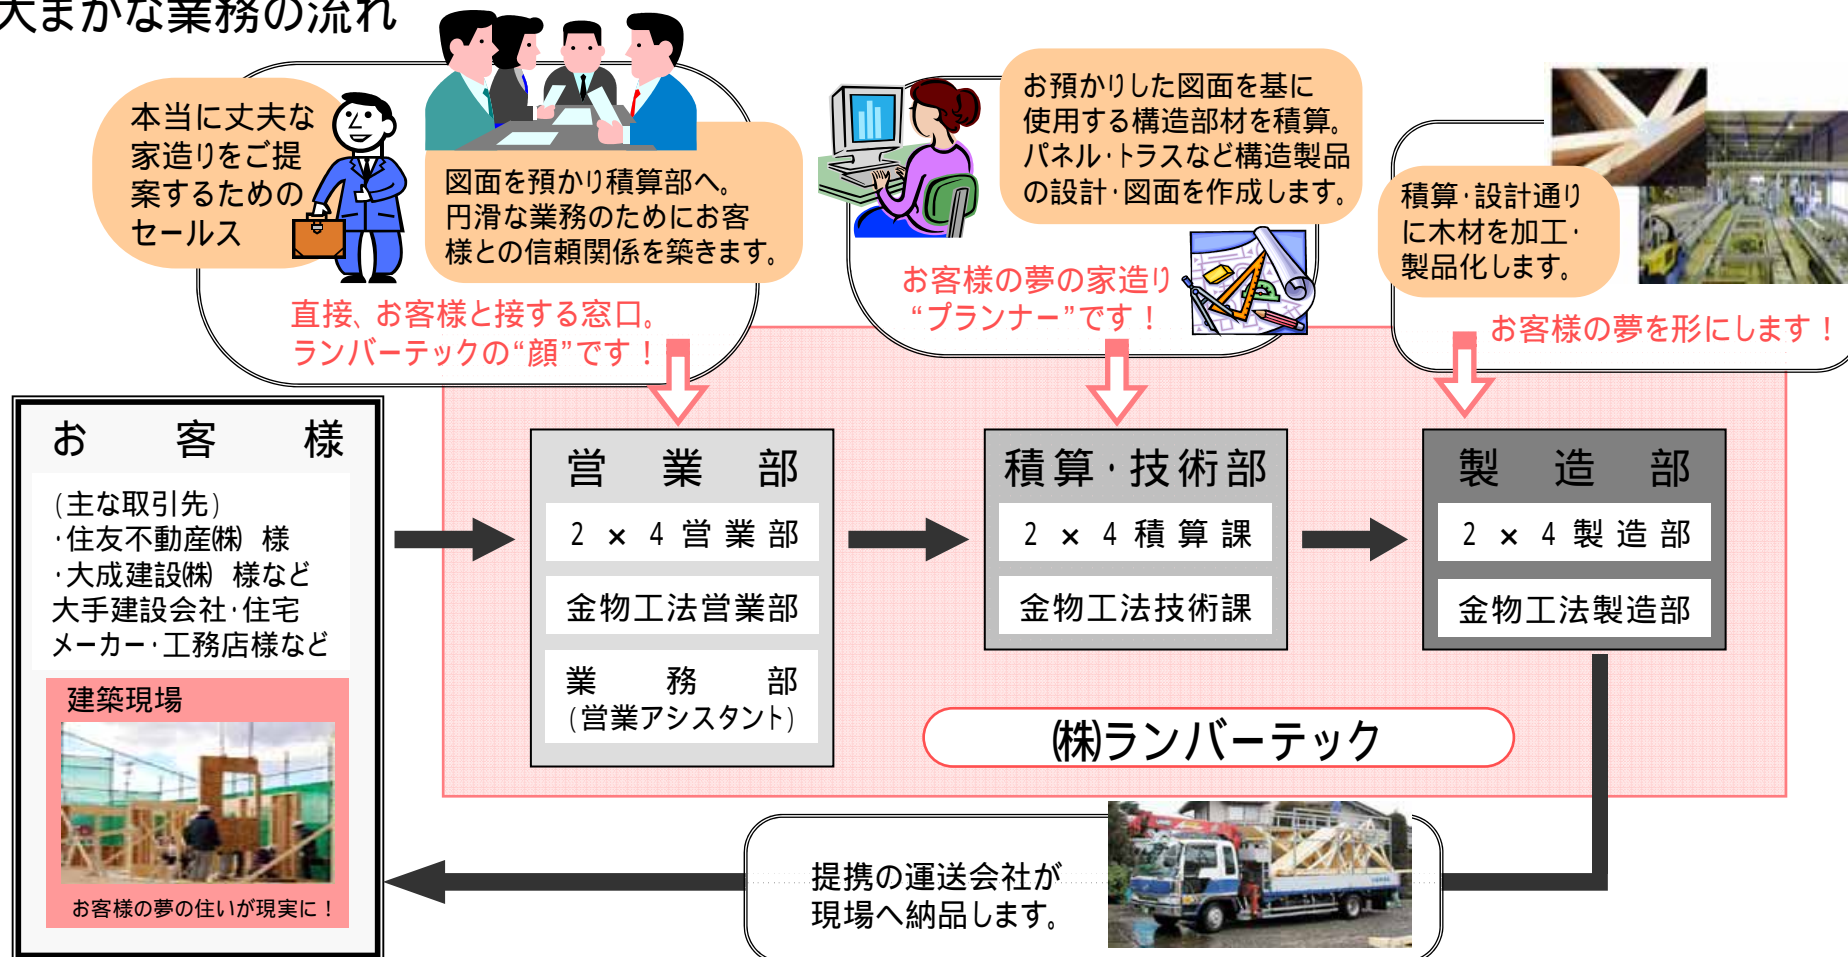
大まかな業務の流れ

本当に丈夫な家造りをご提案するためのセールス

図面を預かり積算部へ。円滑な業務のためにお客様との信頼関係を築きます。

直接、お客様と接する窓口。ランバーテックの“顔”です！

お預かりした図面を基に使用する構造部材を積算。パネル·トラスなど構造製品の設計·図面を作成します。

お客様の夢の家造り“プランナー”です！

積算·設計通りに木材を加工·製品化します。

お客様の夢を形にします！

お　客　様

(主な取引先)
·住友不動産㈱　様
·大成建設㈱　様など
大手建設会社·住宅メーカー·工務店様など

建築現場

お客様の夢の住いが現実に！

営　業　部
2 × 4 営 業 部
金物工法営業部
業　務　部
(営業アシスタント)

積算·技術部
2 × 4 積 算 課
金物工法技術課

製　造　部
2 × 4 製 造 部
金物工法製造部

㈱ランバーテック

提携の運送会社が現場へ納品します。